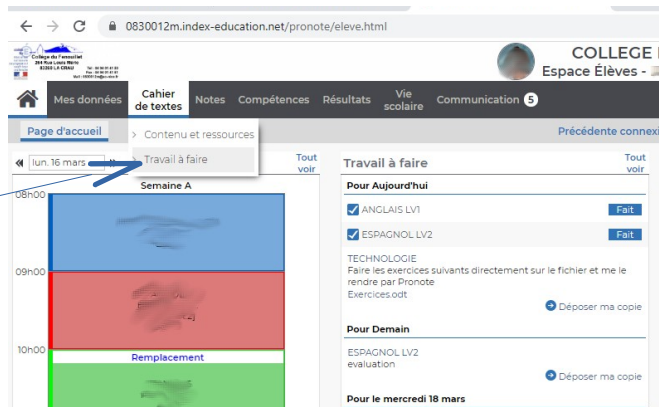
0830012m.index-education.net/pronote/eleve.html

College de l'annonciade
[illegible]

COLLEGE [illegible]
Espace Élèves - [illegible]

Mes données | Cahier de textes | Notes | Compétences | Résultats | Vie scolaire | Communication 5

Page d'accueil

Contenu et ressources
Travail à faire

Précédente connexi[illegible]

lun. 16 mars

Tout voir

Semaine A

08h00
09h00
10h00

Remplacement

Travail à faire

Tout voir

Pour Aujourd'hui

ANGLAIS LV1 Fait

ESPAGNOL LV2 Fait

TECHNOLOGIE
Faire les exercices suivants directement sur le fichier et me le rendre par Pronote
Exercices.odt

Déposer ma copie

Pour Demain

ESPAGNOL LV2
evaluation

Déposer ma copie

Pour le mercredi 18 mars